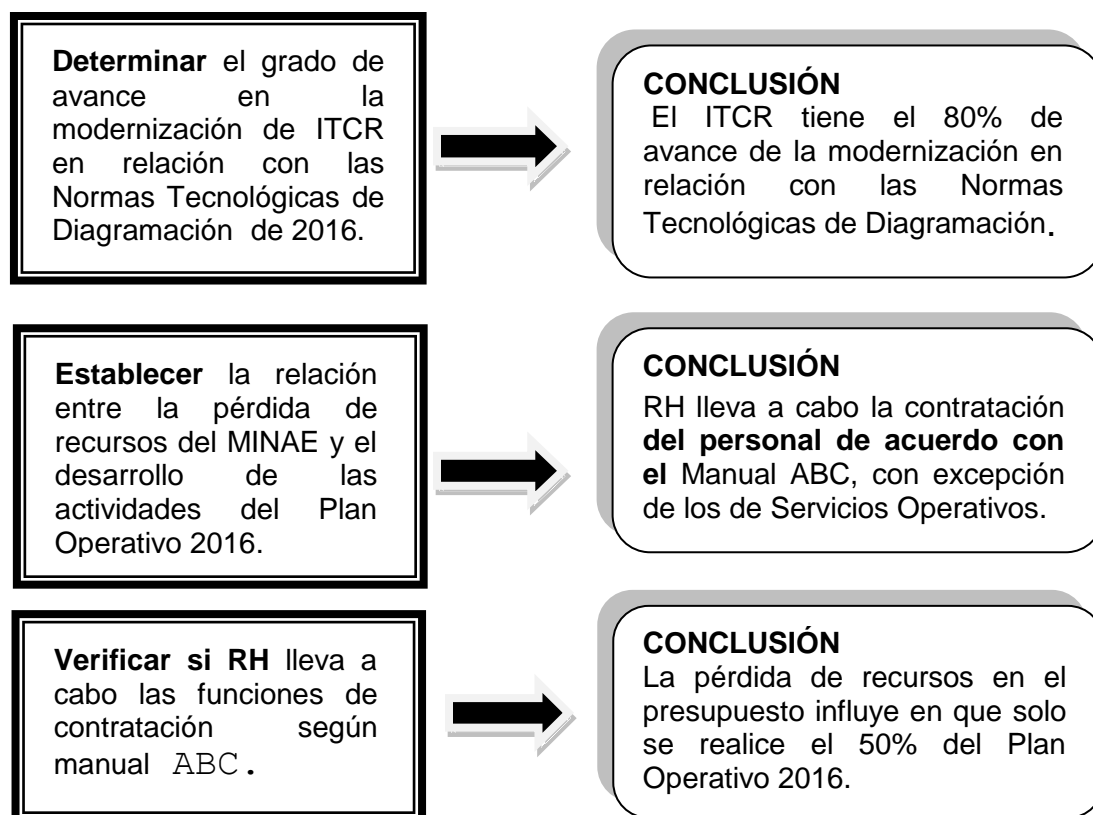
**Determinar** el grado de avance en la modernización de ITCR en relación con las Normas Tecnológicas de Diagramación de 2016.

**CONCLUSIÓN**
El ITCR tiene el 80% de avance de la modernización en relación con las Normas Tecnológicas de Diagramación.

**Establecer** la relación entre la pérdida de recursos del MINAE y el desarrollo de las actividades del Plan Operativo 2016.

**CONCLUSIÓN**
RH lleva a cabo la contratación **del personal de acuerdo con el** Manual ABC, con excepción de los de Servicios Operativos.

**Verificar si RH** lleva a cabo las funciones de contratación según manual ABC.

**CONCLUSIÓN**
La pérdida de recursos en el presupuesto influye en que solo se realice el 50% del Plan Operativo 2016.